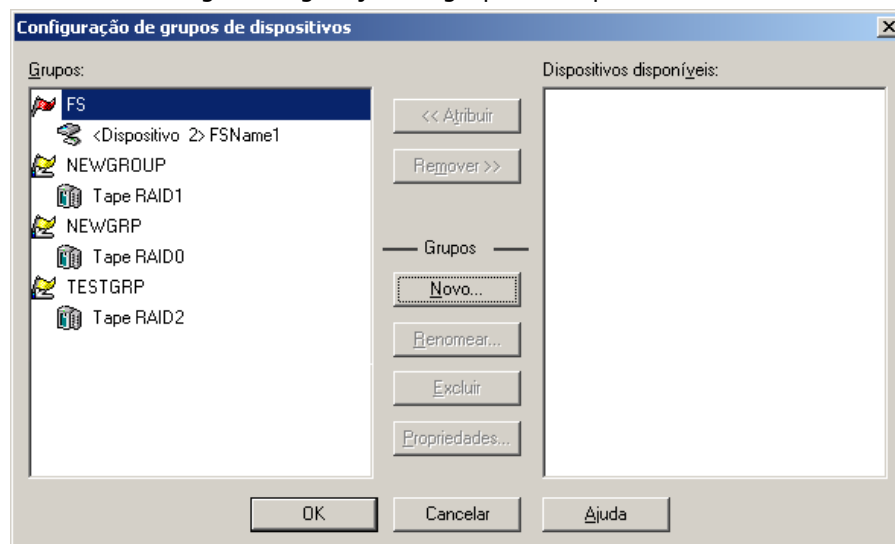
Configuração de grupos de dispositivos

Grupos:

FS
<Dispositivo 2> FSName1
NEWGROUP
Tape RAID1
NEWGRP
Tape RAID0
TESTGRP
Tape RAID2

<< Atribuir
Remover >>
Grupos
Novo...
Renomear...
Excluir
Propriedades...

Dispositivos disponíveis:

OK
Cancelar
Ajuda